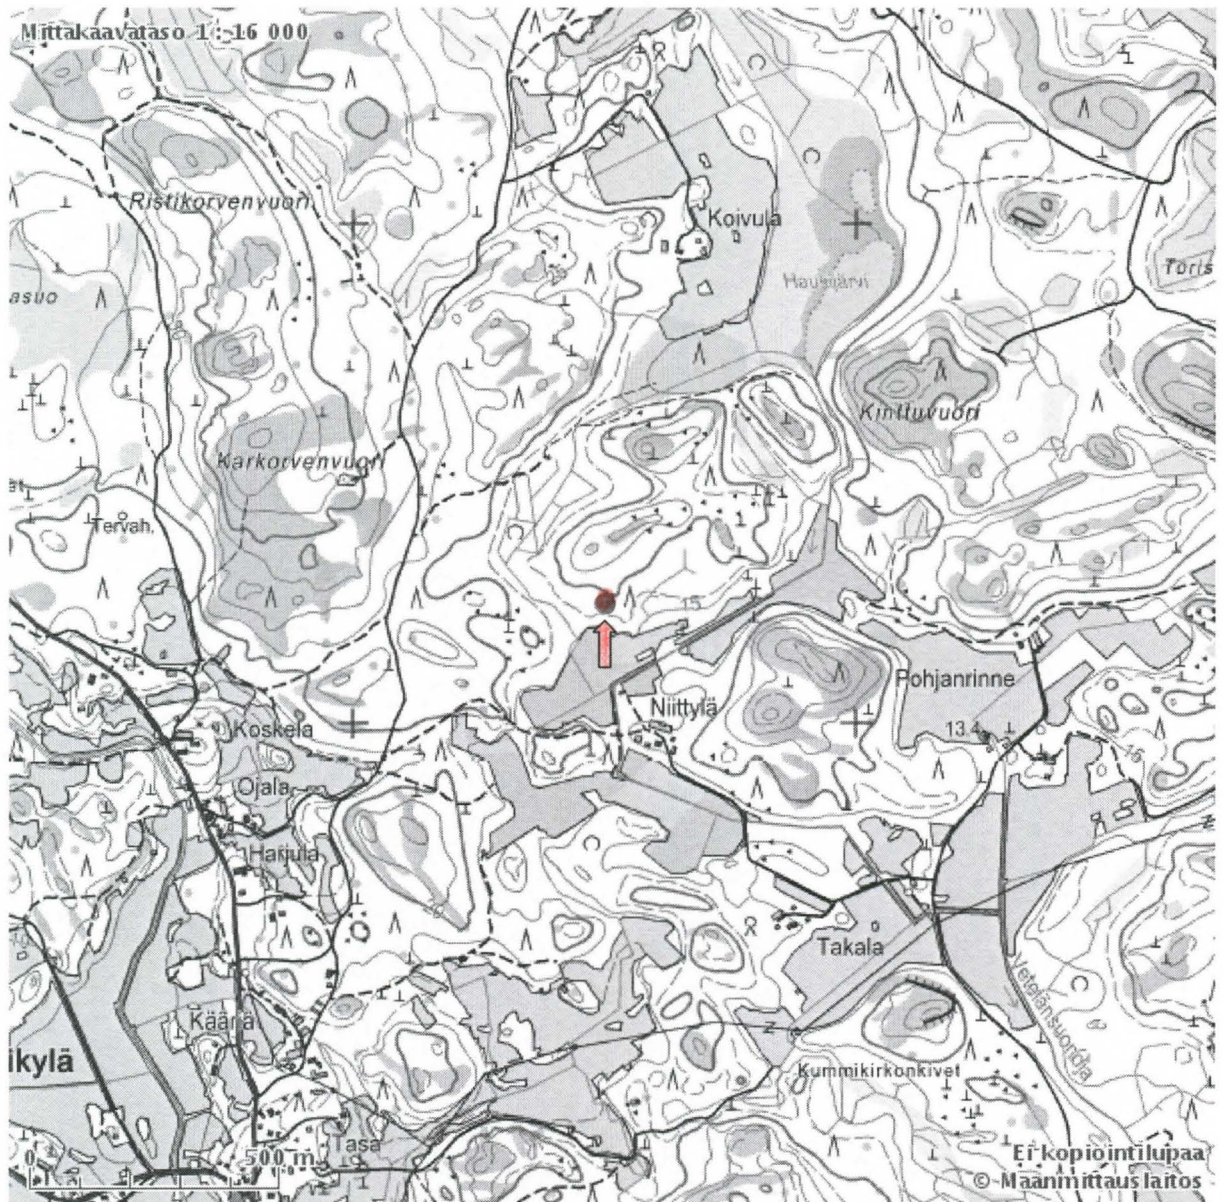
Mittakaavataso 1 : 16 000

Ristikorvenvuori

Koivula

Hausjärvi

Toris

asuo

Kinttuvuori

Karkorvenvuori

Tervah.

15

Pohjanrinne

Niittylä

Koskela

13.4

15

Ojala

Harjula

Takala

Veteläänsuonoja

Käärä

ikylä

Kummikirkonkivet

0

500 m

Tasa

Ei kopiointilupaa
© Maanmittauslaitos